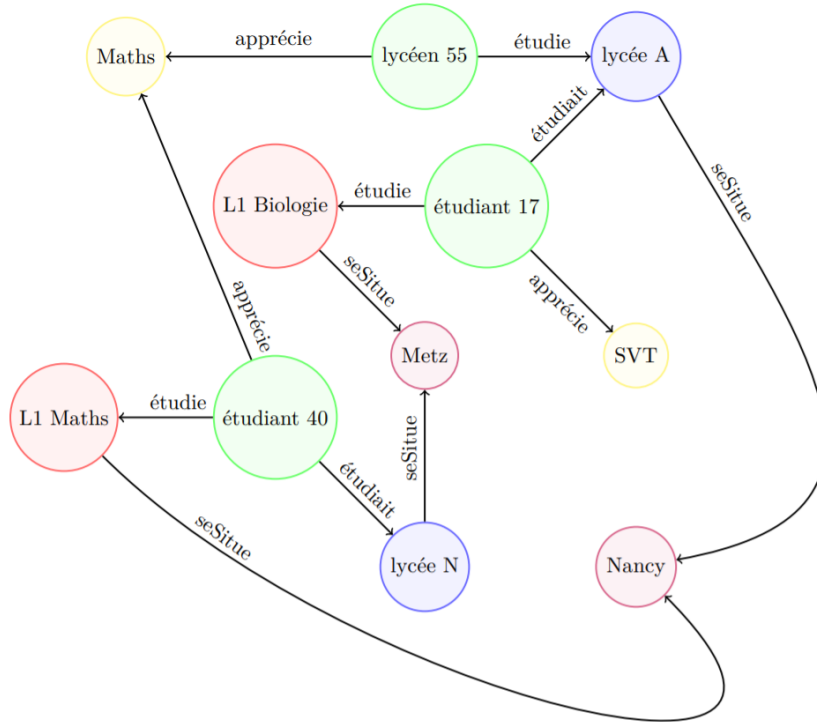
Maths

apprécie

lycéen 55

étudie

lycée A

étudiait

seSitue

L1 Biologie

étudie

étudiant 17

seSitue

apprécie

apprécie

Metz

SVT

L1 Maths

étudie

étudiant 40

seSitue

étudiait

seSitue

lycée N

Nancy